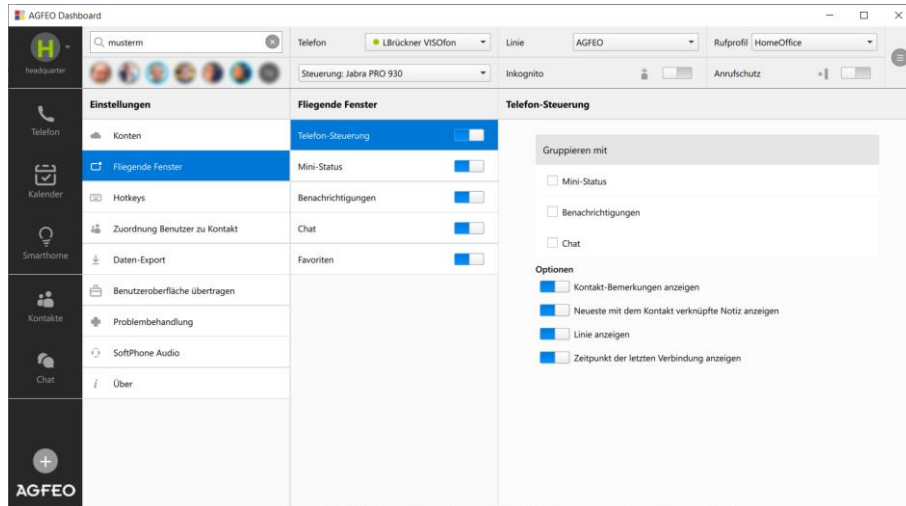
AGFEO Dashboard

H
headquarter

musterm

Telefon
Kalender
Smarthome
Kontakte
Chat

AGFEO

Telefon | LBrückner VISOfon
Steuerung: Jabra PRO 930
Linie | AGFEO
Inkognito
Rufprofil | HomeOffice
Anrufschutz

Einstellungen

Konten
Fliegende Fenster
Hotkeys
Zuordnung Benutzer zu Kontakt
Daten-Export
Benutzeroberfläche übertragen
Problembehandlung
SoftPhone Audio
Über

Fliegende Fenster

Telefon-Steuerung
Mini-Status
Benachrichtigungen
Chat
Favoriten

Telefon-Steuerung

Gruppieren mit
Mini-Status
Benachrichtigungen
Chat

Optionen
Kontakt-Bemerkungen anzeigen
Neueste mit dem Kontakt verknüpfte Notiz anzeigen
Linie anzeigen
Zeitpunkt der letzten Verbindung anzeigen